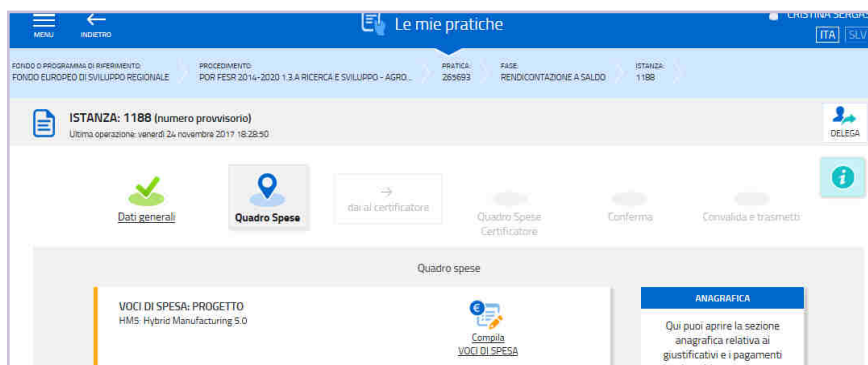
MENU

INDIETRO

Le mie pratiche

CRISTINA SERGI

ITA SLV

FONDO O PROGRAMMA DI RIFERIMENTO:
FONDO EUROPEO DI SVILUPPO REGIONALE

PROCEDIMENTO:
POR FESR 2014-2020 1.3.A RICERCA E SVILUPPO - AGRO...

PRATICA:
265693

FASE:
RENDICONTAZIONE A SALDO

ISTANZA:
1188

ISTANZA: 1188 (numero provvisorio)
Ultima operazione: venerdì 24 novembre 2017 18:28:50

DELEGA

Dati generali

Quadro Spese

dai al certificatore

Quadro Spese Certificatore

Conferma

Convalida e trasmetti

Quadro spese

VOCI DI SPESA: PROGETTO
HM5: Hybrid Manufacturing 5.0

Compila
VOCI DI SPESA

ANAGRAFICA

Qui puoi aprire la sezione anagrafica relativa ai giustificativi e i pagamenti